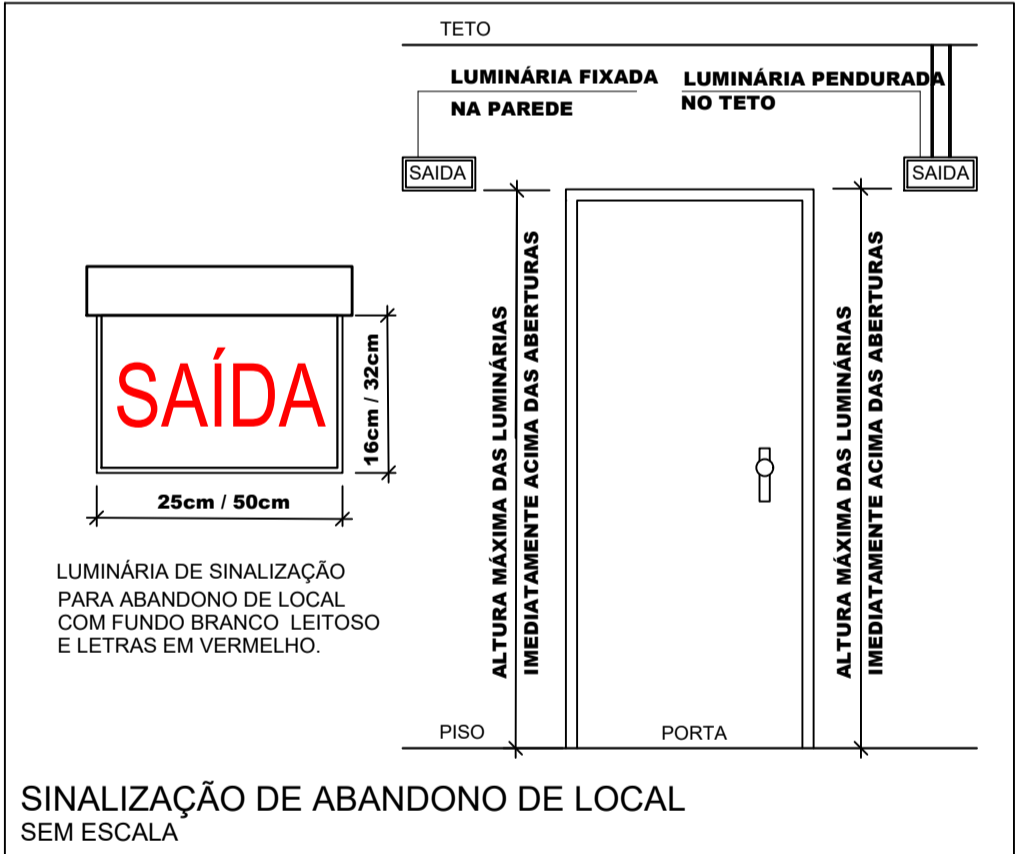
TETO

LUMINÁRIA FIXADA
NA PAREDE

LUMINÁRIA PENDURADA
NO TETO

SAIDA

SAIDA

SAÍDA

16cm / 32cm

25cm / 50cm

LUMINÁRIA DE SINALIZAÇÃO PARA ABANDONO DE LOCAL COM FUNDO BRANCO LEITOSO E LETRAS EM VERMELHO.

ALTURA MÁXIMA DAS LUMINÁRIAS
IMEDIATAMENTE ACIMA DAS ABERTURAS

ALTURA MÁXIMA DAS LUMINÁRIAS
IMEDIATAMENTE ACIMA DAS ABERTURAS

PISO

PORTA

SINALIZAÇÃO DE ABANDONO DE LOCAL
SEM ESCALA